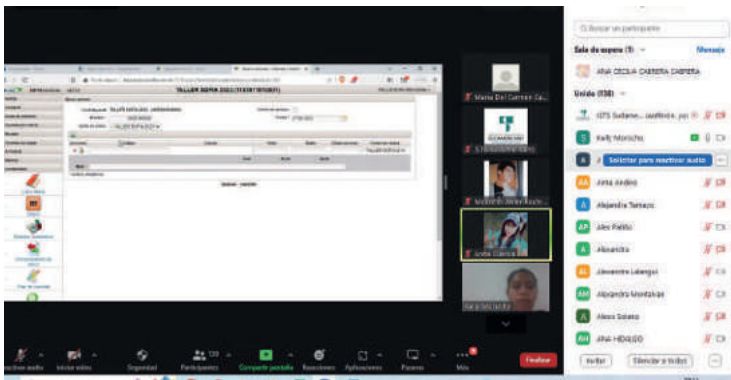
TALLER SOFIA 2021 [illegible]

Maria Del Carmen Ca...

Lina Blanco

Sara Sanchez

Q Buscar un participante

Sala de espera (1)

Mensaje

ANA CECILIA CABRERA CABRERA

Unido (138)

GTS Sudamericano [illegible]

Kelly Moncho

A

Solicitar para reactivar audio

Anta Andina

Alejandra Tamayo

Alex Padilla

Alexandra

Alexandra Labrego

Alexandra Montalvan

Alexa Solano

ANA HIDALGO

Invitar

Silenciar a todos

Activar audio

Iniciar video

Seguridad

Participantes

Compartir pantalla

Reacciones

Aplicaciones

Pizarras

Más

Finalizar